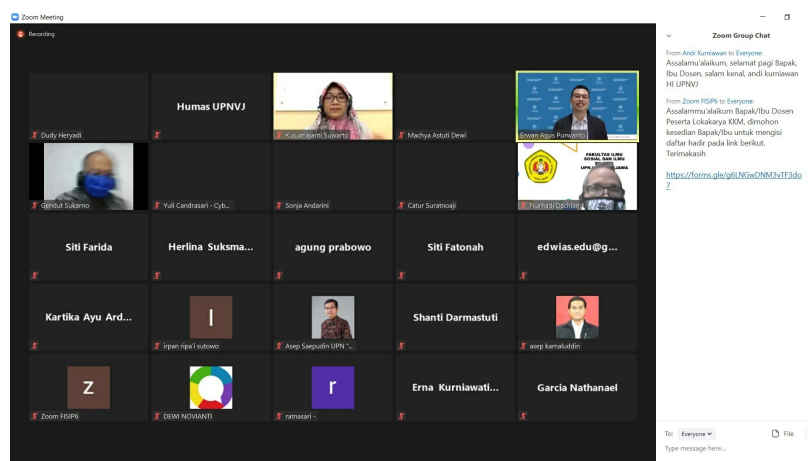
Zoom Meeting

Recording

Dudy Heryadi

Humas UPNVJ

Kusumajanti Suwarto

Machya Astuti Dewi

Erwan Agus Purwanto

Gendut Sukarno

Yuli Candrasari - Cyb...

Sonja Andarini

Catur Suratnoaji

FAKULTAS ILMU SOSIAL DAN ILMU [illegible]

Nurhadi Dachlan

Siti Farida

Herlina Suksma...

agung prabowo

Siti Fatonah

edwias.edu@g...

Kartika Ayu Ard...

I

irpan ripa'i sutowo

Asep Saepudin UPN "...

Shanti Darmastuti

asep kamaluddin

Z

Zoom FISIP6

DEWI NOVIANTI

r

ratnasari -

Erna Kurniawati...

Garcia Nathanael

Zoom Group Chat

From Andi Kurniawan to Everyone:
Assalamu'alaikum, selamat pagi Bapak, Ibu Dosen, salam kenal, andi kurniawan HI UPNVJ

From Zoom FISIP6 to Everyone:
Assalammu'alaikum Bapak/Ibu Dosen Peserta Lokakarya KKM, dimohon kesedian Bapak/Ibu untuk mengisi daftar hadir pada link berikut. Terimakasih

https://forms.gle/g6LNGwDNM3vTF3do7

To: Everyone

File

Type message here...